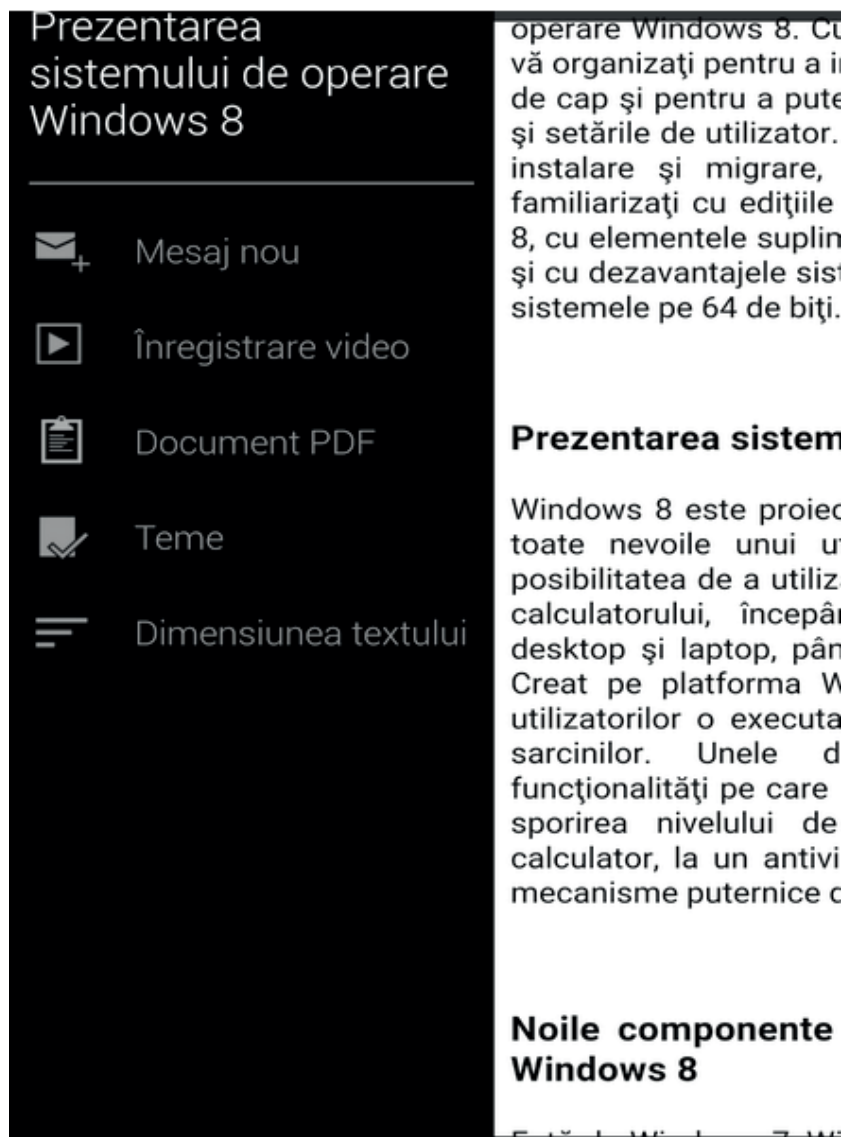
Prezentarea sistemului de operare Windows 8

Mesaj nou

Înregistrare video

Document PDF

Teme

Dimensiunea textului

operare Windows 8. Cu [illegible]
vă organizaţi pentru a i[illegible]
de cap şi pentru a put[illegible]
şi setările de utilizator.
instalare şi migrare, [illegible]
familiarizaţi cu ediţiile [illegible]
8, cu elementele suplim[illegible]
şi cu dezavantajele sist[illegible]
sistemele pe 64 de biţi.

Prezentarea sistem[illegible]

Windows 8 este proiec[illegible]
toate nevoile unui u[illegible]
posibilitatea de a utiliz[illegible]
calculatorului, începâ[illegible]
desktop şi laptop, pân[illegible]
Creat pe platforma W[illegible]
utilizatorilor o executa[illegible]
sarcinilor. Unele d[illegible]
funcţionalităţi pe care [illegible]
sporirea nivelului de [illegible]
calculator, la un antivi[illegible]
mecanisme puternice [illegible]

Noile componente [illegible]
Windows 8

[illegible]